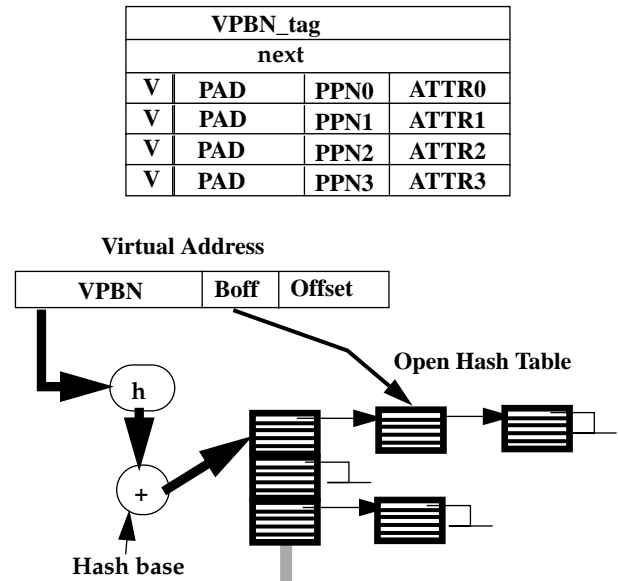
| VPBN_tag | | | |
|---|---|---|---|
| next | | | |
| V | PAD | PPN0 | ATTR0 |
| V | PAD | PPN1 | ATTR1 |
| V | PAD | PPN2 | ATTR2 |
| V | PAD | PPN3 | ATTR3 |

Virtual Address

| VPBN | Boff | Offset |
|---|---|---|

Open Hash Table

h

+

Hash base